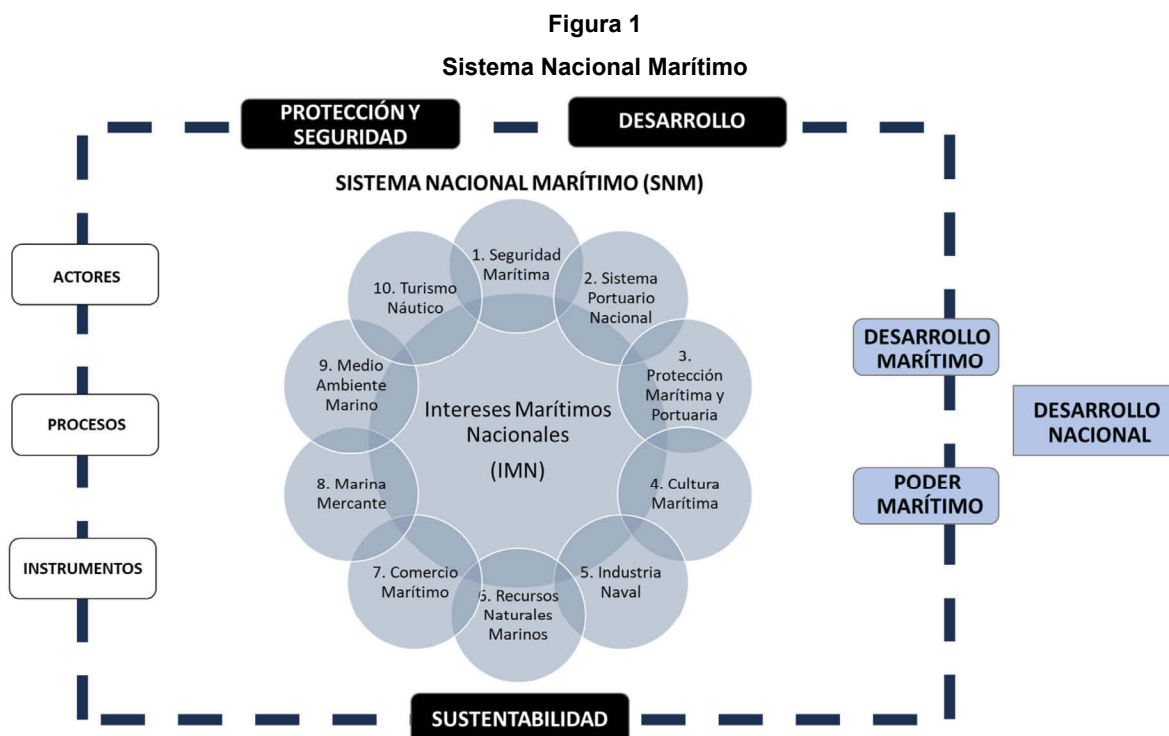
**Figura 1**

**Sistema Nacional Marítimo**

PROTECCIÓN Y SEGURIDAD

DESARROLLO

SISTEMA NACIONAL MARÍTIMO (SNM)

ACTORES

PROCESOS

INSTRUMENTOS

1. Seguridad Marítima

2. Sistema Portuario Nacional

3. Protección Marítima y Portuaria

4. Cultura Marítima

5. Industria Naval

6. Recursos Naturales Marinos

7. Comercio Marítimo

8. Marina Mercante

9. Medio Ambiente Marino

10. Turismo Náutico

Intereses Marítimos Nacionales (IMN)

DESARROLLO MARÍTIMO

PODER MARÍTIMO

DESARROLLO NACIONAL

SUSTENTABILIDAD